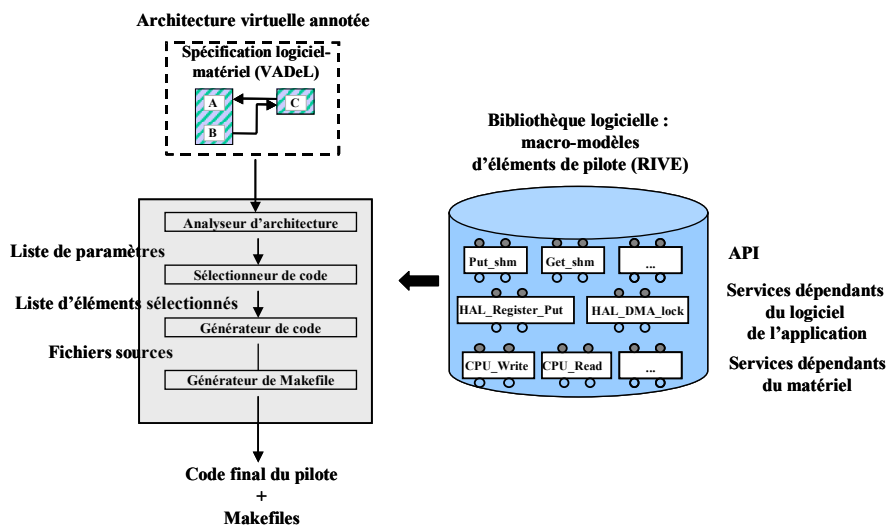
Architecture virtuelle annotée

Spécification logiciel-matériel (VADeL)

A

B

C

Analyseur d'architecture

Liste de paramètres

Sélectionneur de code

Liste d'éléments sélectionnés

Générateur de code

Fichiers sources

Générateur de Makefile

Code final du pilote
+
Makefiles

Bibliothèque logicielle :
macro-modèles
d'éléments de pilote (RIVE)

Put_shm

Get_shm

...

HAL_Register_Put

HAL_DMA_lock

CPU_Write

CPU_Read

...

API

Services dépendants du logiciel de l'application

Services dépendants du matériel